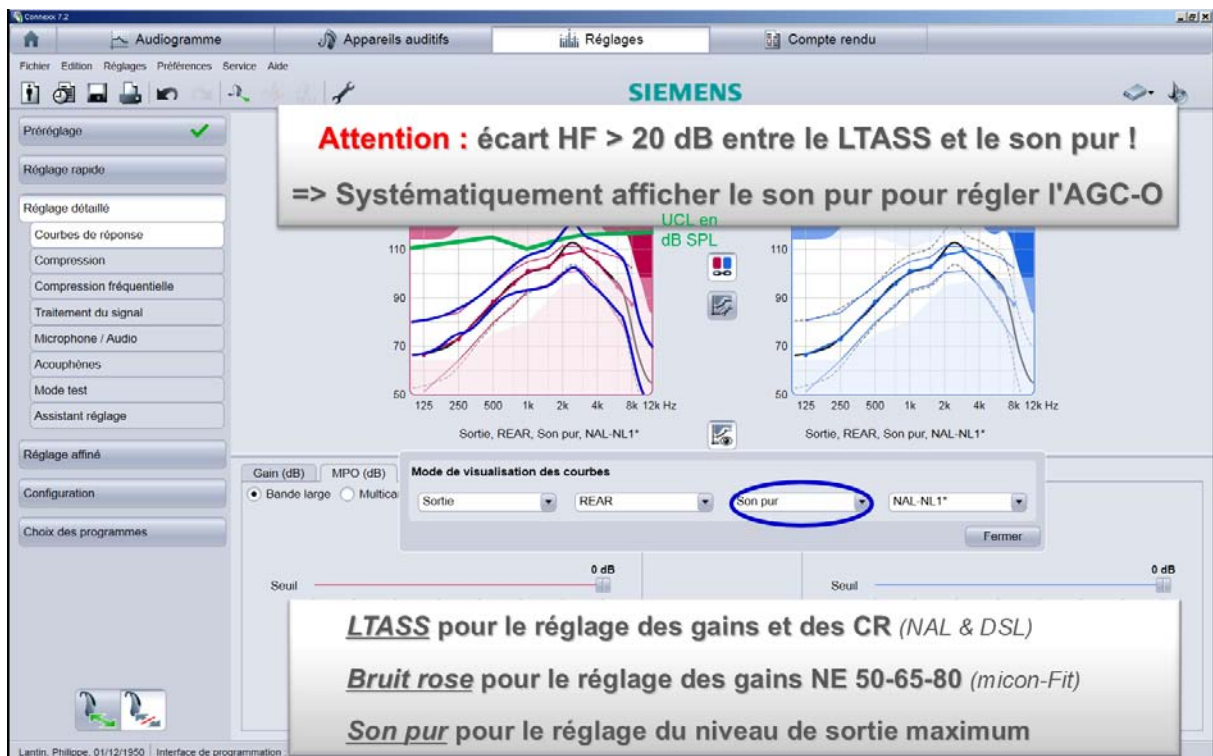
Connexx 7.2

Audiogramme | Appareils auditifs | Réglages | Compte rendu

Fichier Edition Réglages Préférences Service Aide

SIEMENS

Préréglage

Réglage rapide

Réglage détaillé

Courbes de réponse

Compression

Compression fréquentielle

Traitement du signal

Microphone / Audio

Acouphènes

Mode test

Assistant réglage

Réglage affiné

Configuration

Choix des programmes

Attention : écart HF > 20 dB entre le LTASS et le son pur !

=> Systématiquement afficher le son pur pour régler l'AGC-O

UCL en dB SPL

110

90

70

50

125 250 500 1k 2k 4k 8k 12k Hz

Sortie, REAR, Son pur, NAL-NL1*

110

90

70

50

125 250 500 1k 2k 4k 8k 12k Hz

Sortie, REAR, Son pur, NAL-NL1*

Gain (dB) | MPO (dB)

Bande large | Multica

Mode de visualisation des courbes

Sortie | REAR | Son pur | NAL-NL1*

Fermer

0 dB

Seuil

0 dB

Seuil

*LTASS* pour le réglage des gains et des CR *(NAL & DSL)*

*Bruit rose* pour le réglage des gains NE 50-65-80 *(micon-Fit)*

*Son pur* pour le réglage du niveau de sortie maximum

Lantin, Philippe, 01/12/1950 | Interface de programmation